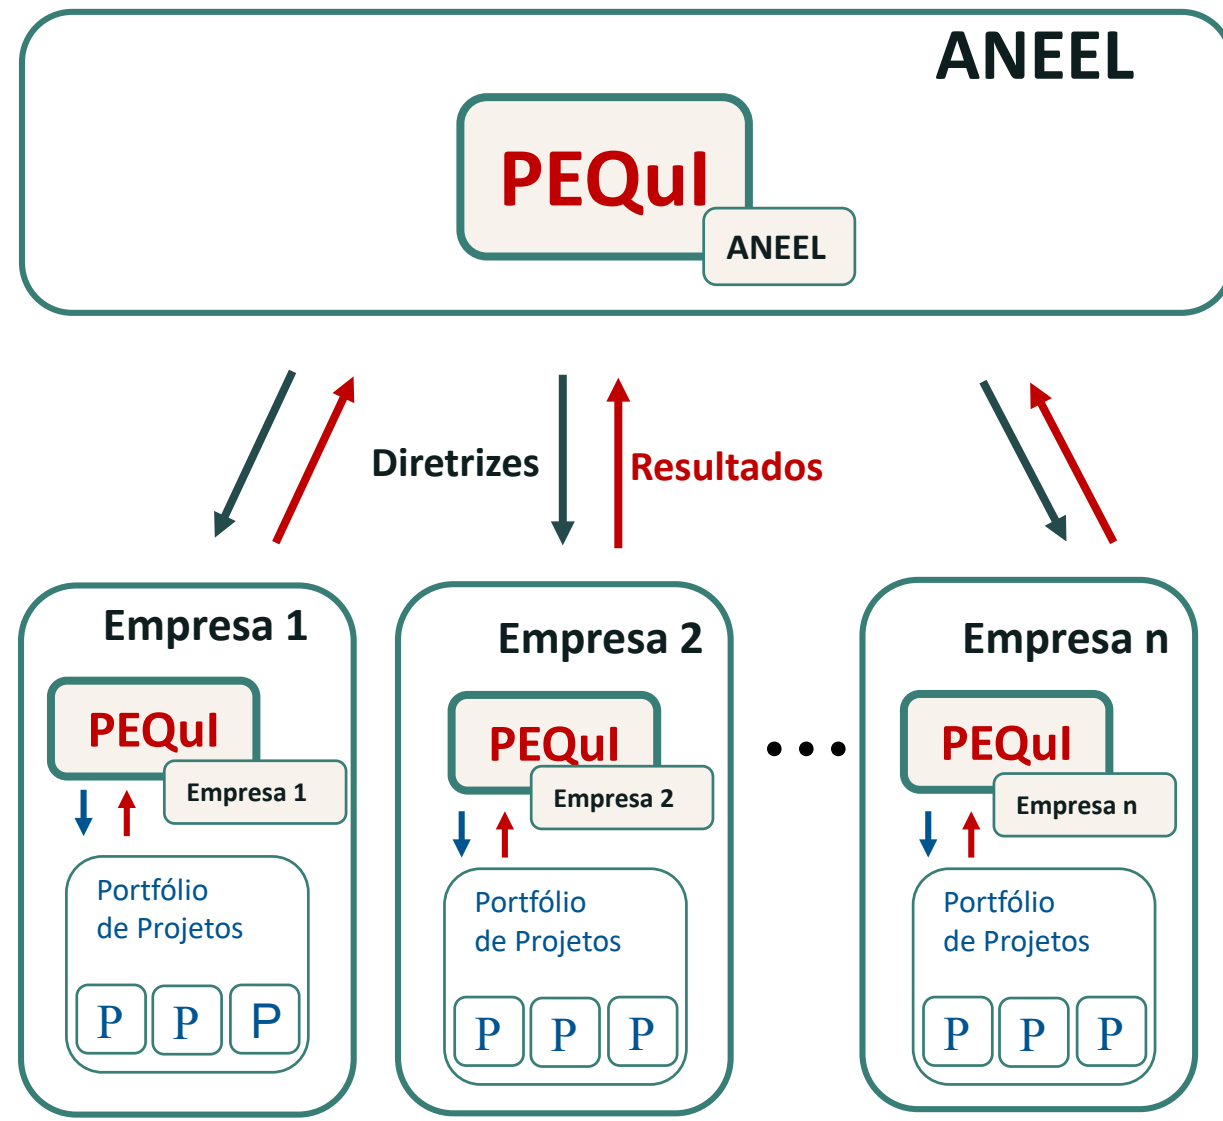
ANEEL

PEQuI

ANEEL

Diretrizes

Resultados

Empresa 1

PEQuI

Empresa 1

Portfólio de Projetos

P P P

Empresa 2

PEQuI

Empresa 2

Portfólio de Projetos

P P P

...

Empresa n

PEQuI

Empresa n

Portfólio de Projetos

P P P